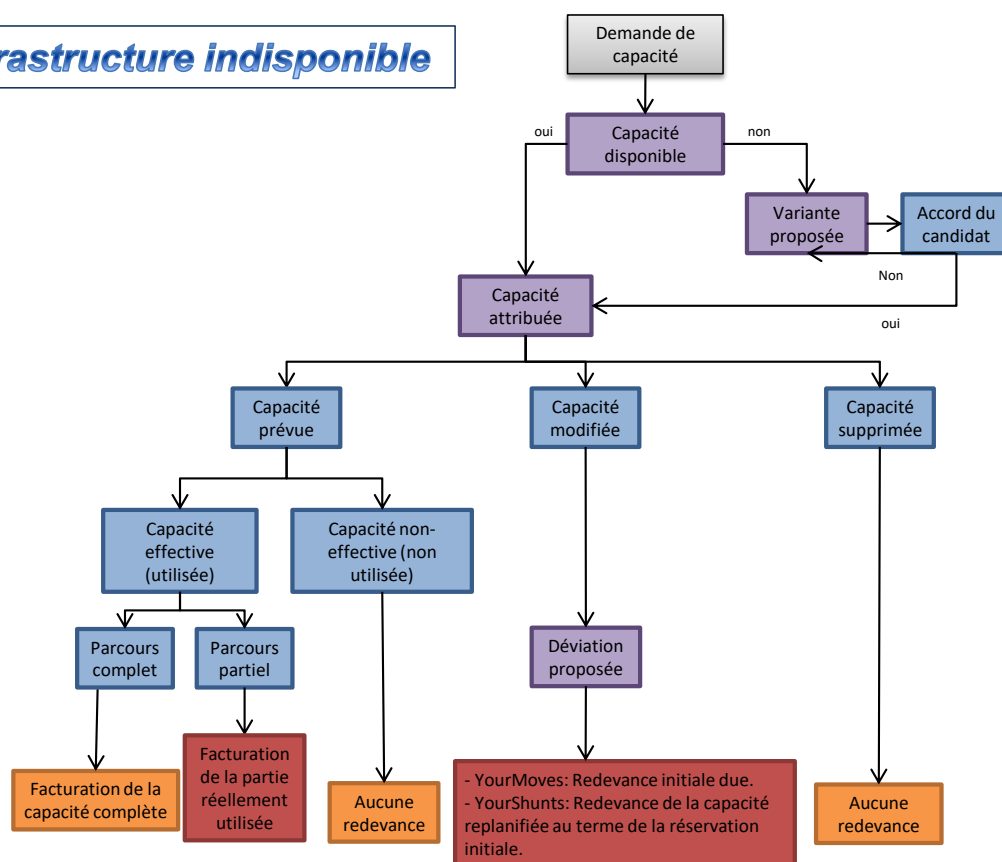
rastructure indisponible

Demande de capacité

oui

Capacité disponible

non

Variante proposée

Accord du candidat

Non

oui

Capacité attribuée

Capacité prévue

Capacité modifiée

Capacité supprimée

Capacité effective (utilisée)

Capacité non-effective (non utilisée)

Parcours complet

Parcours partiel

Déviation proposée

Facturation de la capacité complète

Facturation de la partie réellement utilisée

Aucune redevance

- YourMoves: Redevance initiale due.
- YourShunts: Redevance de la capacité replanifiée au terme de la réservation initiale.

Aucune redevance